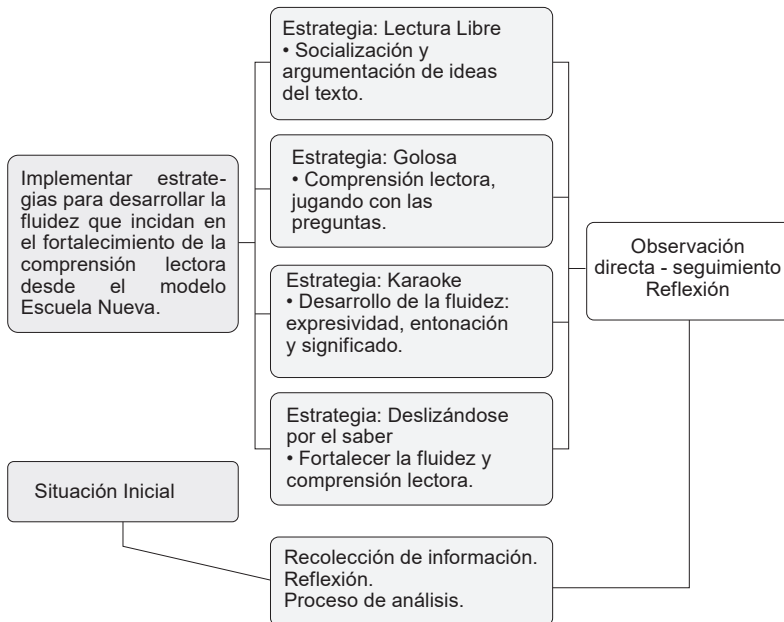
Implementar estrategias para desarrollar la fluidez que incidan en el fortalecimiento de la comprensión lectora desde el modelo Escuela Nueva.

Estrategia: Lectura Libre
• Socialización y argumentación de ideas del texto.

Estrategia: Golosa
• Comprensión lectora, jugando con las preguntas.

Estrategia: Karaoke
• Desarrollo de la fluidez: expresividad, entonación y significado.

Estrategia: Deslizándose por el saber
• Fortalecer la fluidez y comprensión lectora.

Observación directa - seguimiento Reflexión

Situación Inicial

Recolección de información.
Reflexión.
Proceso de análisis.